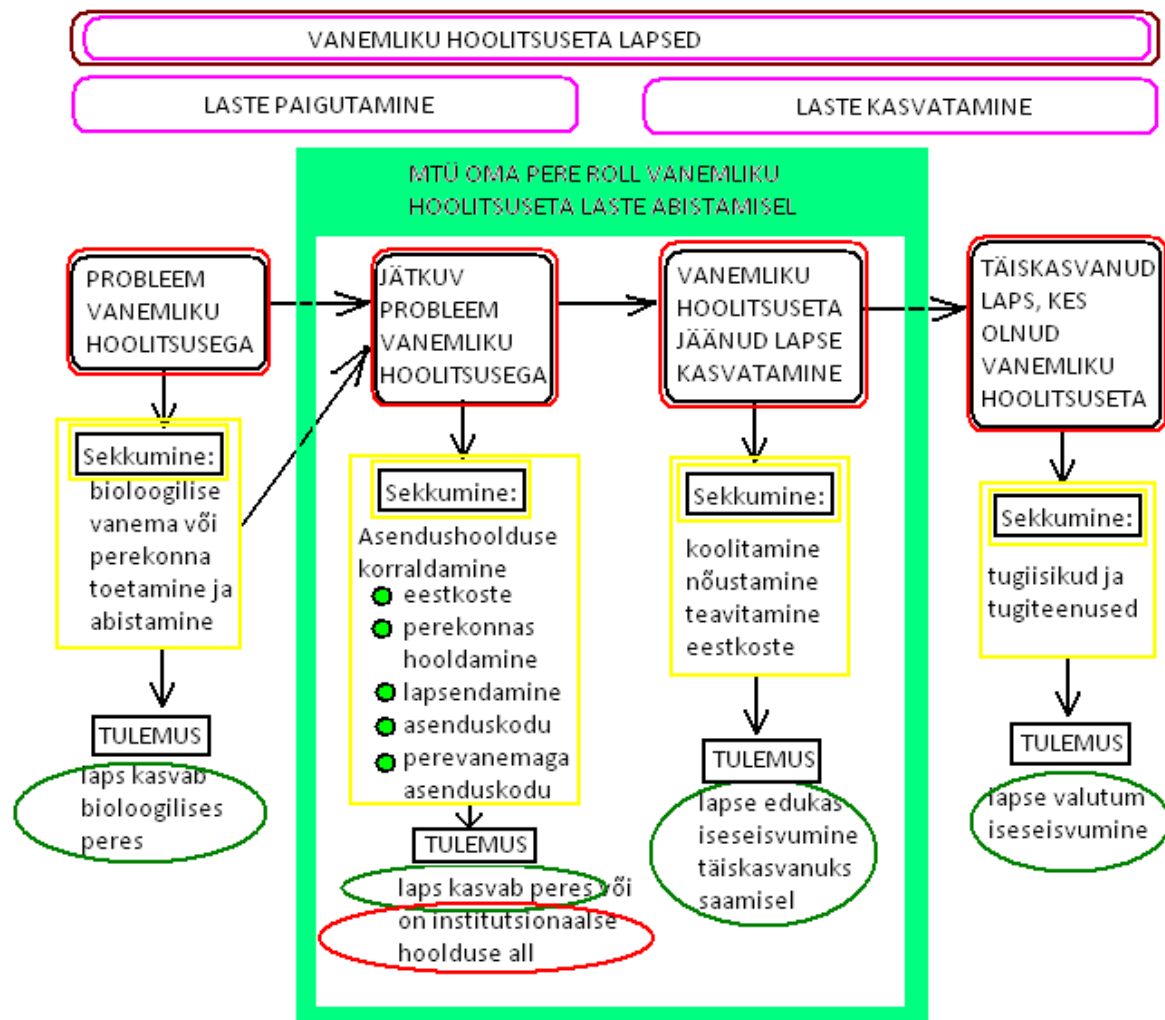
VANEMLIKU HOOLITSUSETA LAPSED

LASTE PAIGUTAMINE

LASTE KASVATAMINE

MTÜ OMA PERE ROLL VANEMLIKU HOOLITSUSETA LASTE ABISTAMISEL

PROBLEEM VANEMLIKU HOOLITSUSEGA

Sekkumine:
bioloogilise vanema või perekonna toetamine ja abistamine

TULEMUS
laps kasvab bioloogilises peres

JÄTKUV PROBLEEM VANEMLIKU HOOLITSUSEGA

Sekkumine:
Asendushoolduse korraldamine
eestkoste
perekonnas hooldamine
lapsendamine
asenduskodu
perevanemaga asenduskodu

TULEMUS
laps kasvab peres või on institutsionaalse hoolduse all

VANEMLIKU HOOLITSUSETA JÄÄNUD LAPSE KASVATAMINE

Sekkumine:
koolitamine
nõustamine
teavitamine
eestkoste

TULEMUS
lapse edukas iseseisvumine täiskasvanuks saamisel

TÄISKASVANUD LAPS, KES OLNUD VANEMLIKU HOOLITSUSETA

Sekkumine:
tugiisikud ja tugiteenused

TULEMUS
lapse valutum iseseisvumine